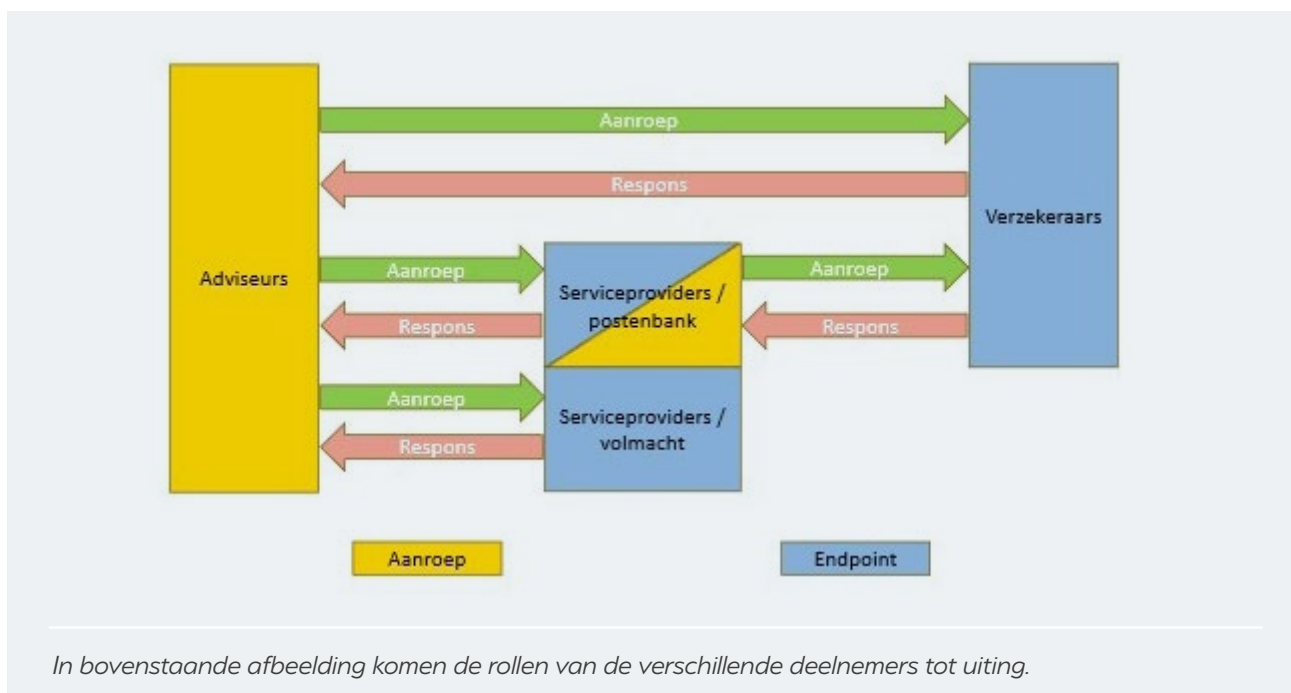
Adviseurs

Aanroep

Respons

Verzekeraars

Aanroep

Respons

Serviceproviders / postenbank

Aanroep

Respons

Aanroep

Respons

Serviceproviders / volmacht

Aanroep

Endpoint

*In bovenstaande afbeelding komen de rollen van de verschillende deelnemers tot uiting.*